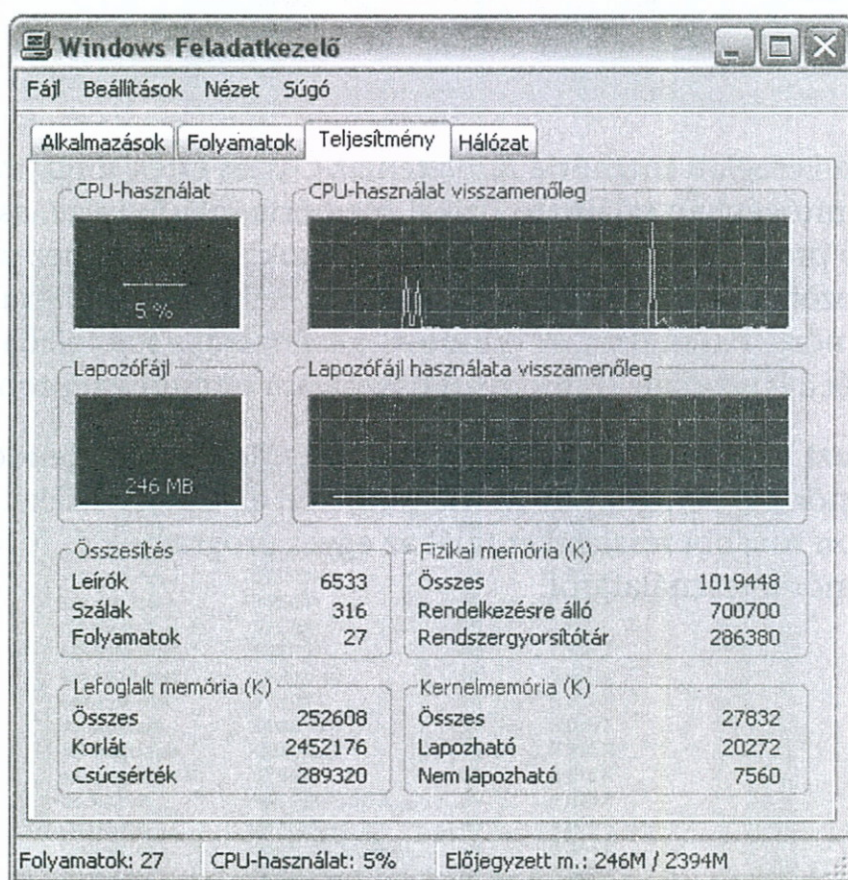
Windows Feladatkezelő

Fájl Beállítások Nézet Súgó

Alkalmazások Folyamatok Teljesítmény Hálózat

CPU-használat

5 %

CPU-használat visszamenőleg

Lapozófájl

246 MB

Lapozófájl használata visszamenőleg

Összesítés

| | |
|---|---|
| Leírók | 6533 |
| Szálak | 316 |
| Folyamatok | 27 |

Fizikai memória (K)

| | |
|---|---|
| Összes | 1019448 |
| Rendelkezésre álló | 700700 |
| Rendszergyorsítótár | 286380 |

Lefoglalt memória (K)

| | |
|---|---|
| Összes | 252608 |
| Korlát | 2452176 |
| Csúcsérték | 289320 |

Kernelmemória (K)

| | |
|---|---|
| Összes | 27832 |
| Lapozható | 20272 |
| Nem lapozható | 7560 |

Folyamatok: 27 CPU-használat: 5% Előjegyzett m.: 246M / 2394M